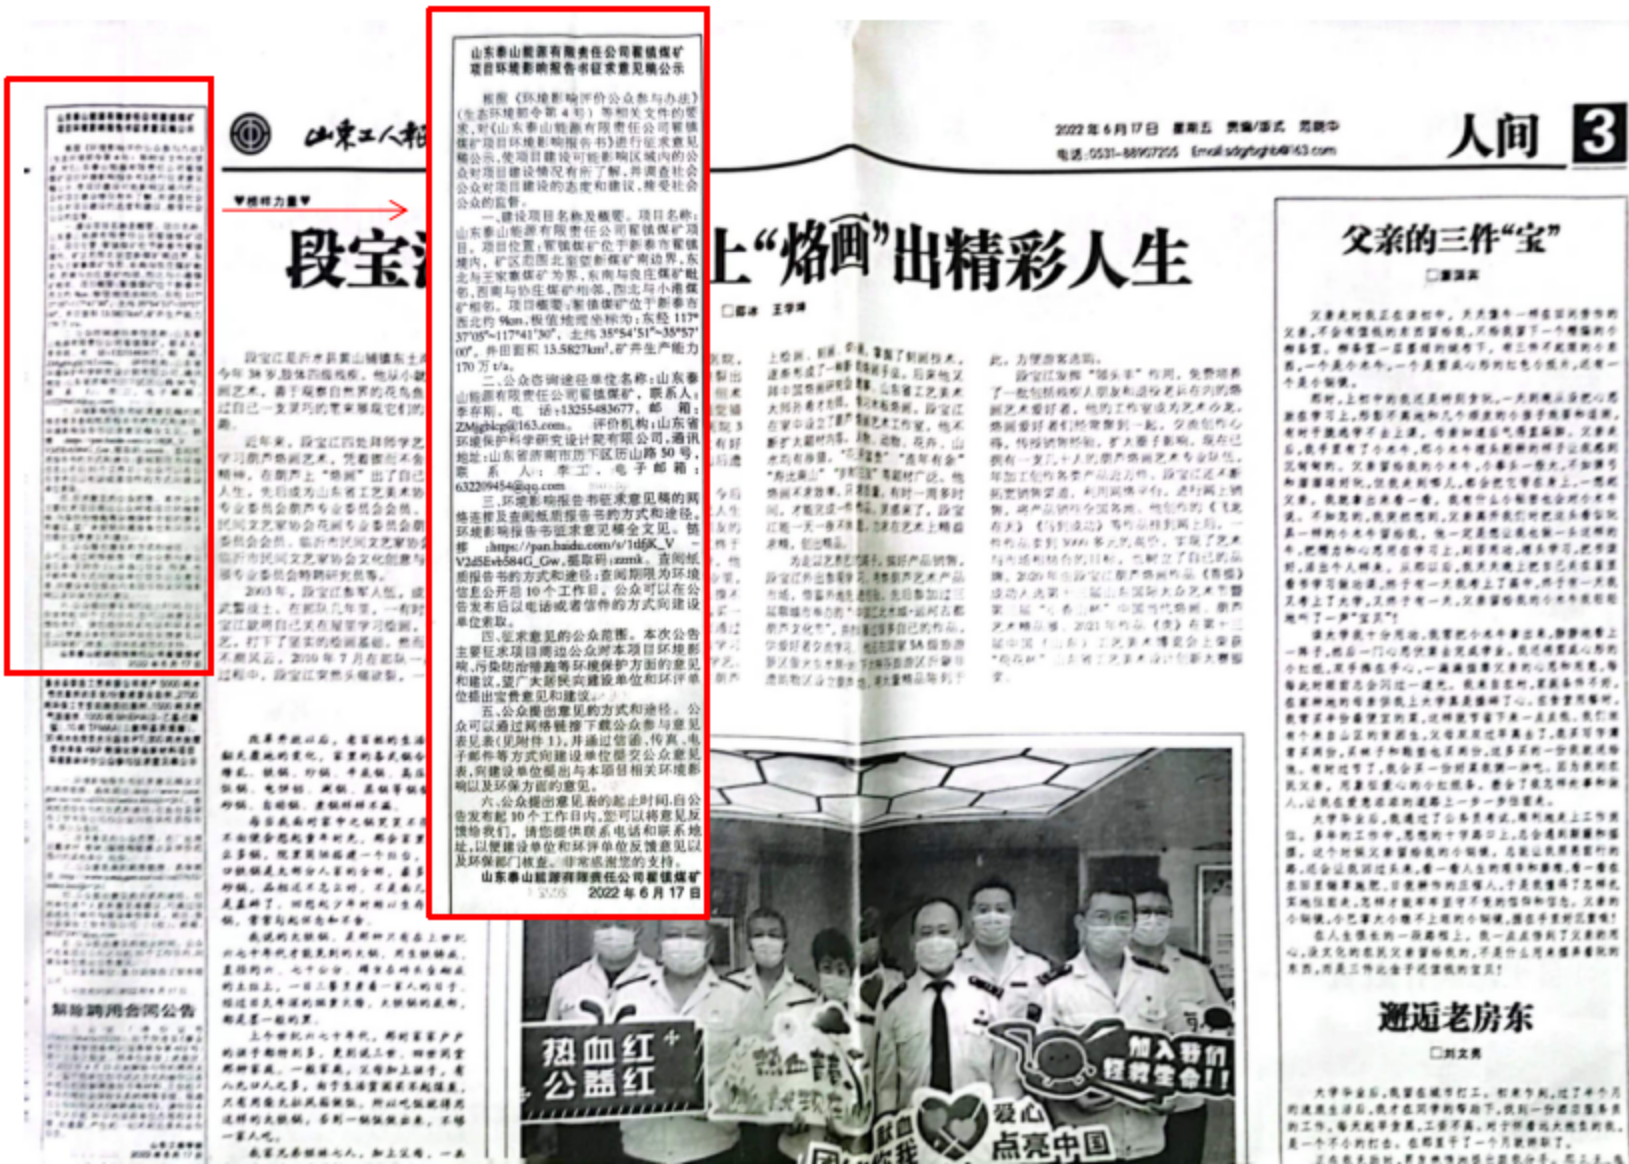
山东工人报

2022年6月17日 星期五 责编/版式 周晓中
电话:0531-88907205 Email:sdgrbgh@163.com

人间 3

▼榜样力量▼

段宝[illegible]上"烙画"出精彩人生

□邵冰 王学萍

山东泰山能源有限责任公司翟镇煤矿项目环境影响报告书征求意见稿公示

根据《环境影响评价公众参与办法》(生态环境部令第4号)等相关文件的要求,对《山东泰山能源有限责任公司翟镇煤矿项目环境影响报告书》进行征求意见稿公示,使项目建设可能影响区域内的公众对项目建设情况有所了解,并调查社会公众对项目建设的态度和建议,接受社会公众的监督。

一、建设项目名称及概要。项目名称:山东泰山能源有限责任公司翟镇煤矿项目。项目位置:翟镇煤矿位于新泰市翟镇境内,矿区范围北部新煤矿南边界,东北与王家寨煤矿为界,东南与良庄煤矿毗邻,西南与协庄煤矿相邻,西北与小港煤矿相邻。项目概要:翟镇煤矿位于新泰市西北约9km,极值地理坐标为:东经117°37'05"~117°41'30",北纬35°54'51"~35°57'00",井田面积13.5827km²,矿井生产能力170万t/a。

二、公众咨询途径单位名称:山东泰山能源有限责任公司翟镇煤矿,联系人:李辉刚,电话:13255483677,邮箱:ZMghjcpj@163.com。评价机构:山东省环境保护科学研究设计院有限公司,通讯地址:山东省济南市历下区历山路50号,联系人:李工,电子邮箱:632209454@qq.com

三、环境影响报告书征求意见稿的网络链接及查阅纸质报告书的方式和途径。环境影响报告书征求意见稿全文见,链接:https://pan.baidu.com/s/1d6K_V V2d5Exb584G_Gw,提取码:zmnk。查阅纸质报告书的方式和途径:查阅期限为环境信息公开后10个工作日。公众可以在公告发布后以电话或者信件的方式向建设单位索取。

四、征求意见的公众范围。本次公告主要征求项目周边公众对本项目环境影响、污染防治措施等环境保护方面的意见和建议,望广大居民向建设单位和环评单位提出宝贵意见和建议。

五、公众提出意见的方式和途径。公众可以通过网络链接下载公众参与意见表见表(见附件1),并通过信函、传真、电子邮件等方式向建设单位提交公众意见表,向建设单位提出与本项目相关环境影响以及环境方面的意见。

六、公众提出意见表的起止时间,自公告发布起10个工作日内,您可以将意见反馈给我们。请您提供联系电话和联系地址,以便建设单位和环评单位反馈意见以及环保部门核查。非常感谢您的支持。

山东泰山能源有限责任公司翟镇煤矿
2022年6月17日

父亲的三件"宝"

邂逅老房东

解除聘用合同公告

热血红 公益红

加入我们 拯救生命!!

爱心 点亮中国